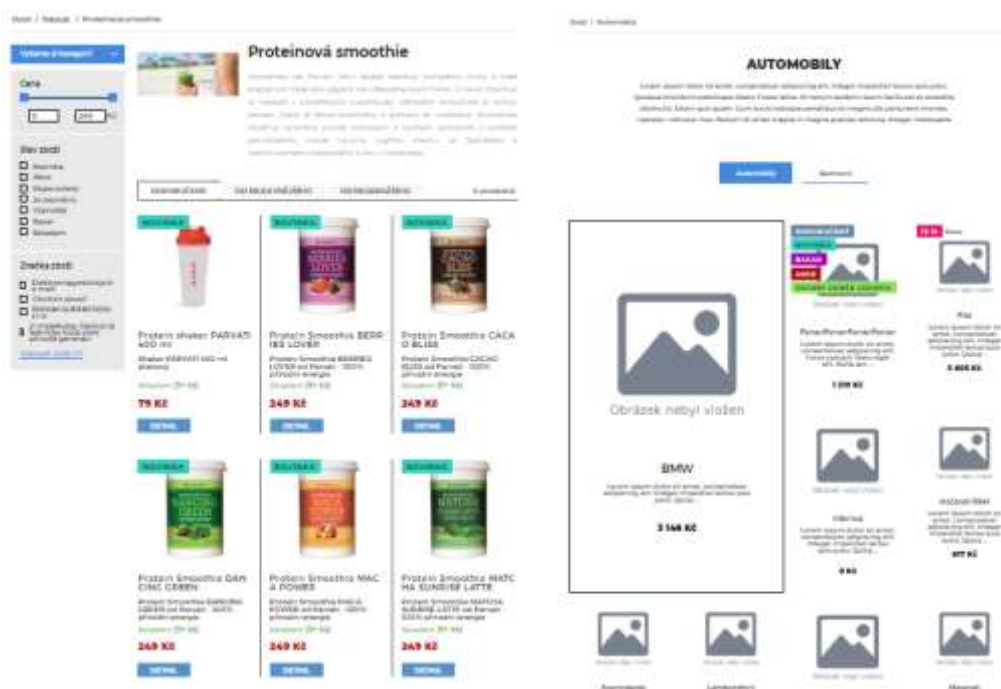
Úvod / Nápoje / Proteinová smoothie

Vyberte z kategorií

Cena

0 249 Kč

Stav zboží

Značka zboží

Proteinová smoothie

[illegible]

DOPORUČUJEME | OD NEJLEVNĚJŠÍHO | OD NEJDRAŽŠÍHO

NOVINKA
Protein shaker PARVATI 400 ml
Shaker PARVATI 400 ml
Skladem
79 Kč
DETAIL

NOVINKA
Protein Smoothie BERRIES LOVER
Protein Smoothie BERRIES LOVER od Parvati - 100% přírodní energie
Skladem
249 Kč
DETAIL

NOVINKA
Protein Smoothie CACAO BLISS
Protein Smoothie CACAO BLISS od Parvati - 100% přírodní energie
Skladem
249 Kč
DETAIL

NOVINKA
Protein Smoothie DANCING GREEN
Protein Smoothie DANCING GREEN od Parvati - 100% přírodní energie
Skladem
249 Kč
DETAIL

NOVINKA
Protein Smoothie MACA POWER
Protein Smoothie MACA POWER od Parvati - 100% přírodní energie
Skladem
249 Kč
DETAIL

NOVINKA
Protein Smoothie MATCHA SUNRISE LATTE
Protein Smoothie MATCHA SUNRISE LATTE od Parvati 100% přírodní energie
Skladem
249 Kč
DETAIL

Úvod / Automobily

AUTOMOBILY

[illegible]

Automobily

Obrázek nebyl vložen

BMW

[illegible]

3 148 Kč

DOPORUČUJEME
NOVINKA
BAZAR
AKCE

RenaRenaRenaRenaRenar

1 319 Kč

Fiat

5 805 Kč

0 Kč

977 Kč